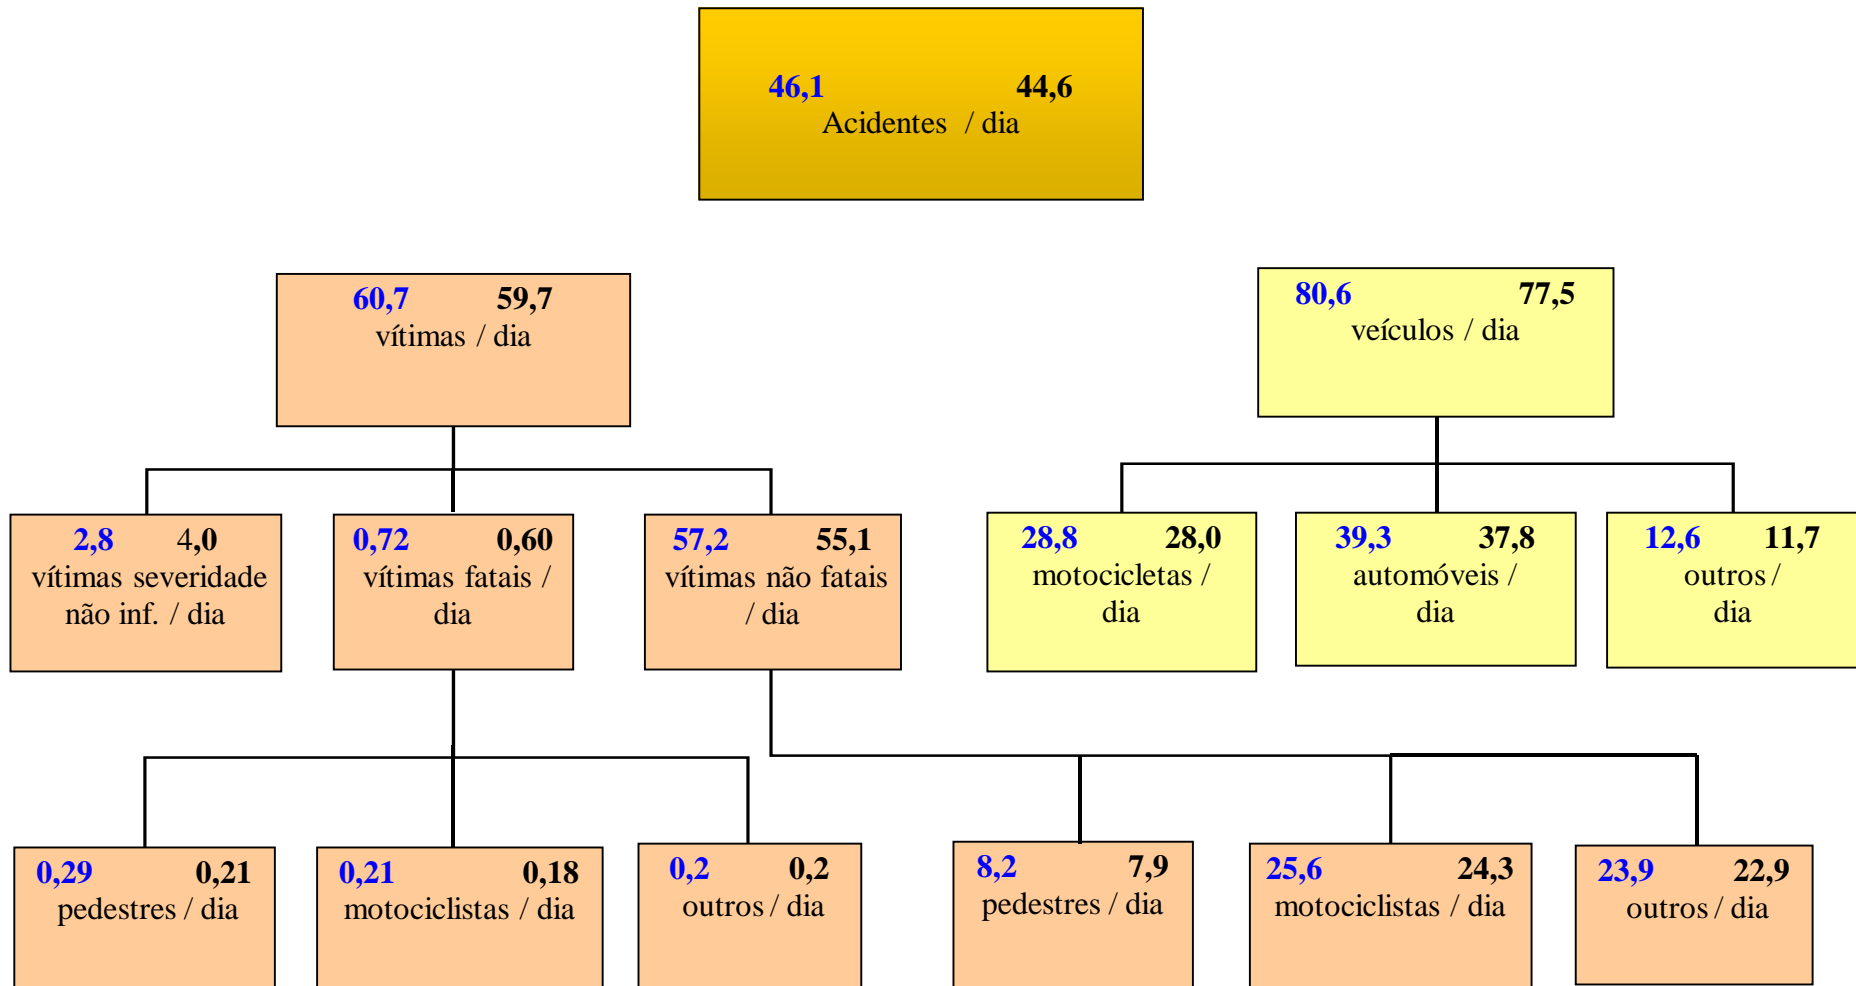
46,1 44,6
Acidentes / dia

60,7 59,7
vítimas / dia

80,6 77,5
veículos / dia

2,8 4,0
vítimas severidade não inf. / dia

0,72 0,60
vítimas fatais / dia

57,2 55,1
vítimas não fatais / dia

28,8 28,0
motocicletas / dia

39,3 37,8
automóveis / dia

12,6 11,7
outros / dia

0,29 0,21
pedestres / dia

0,21 0,18
motociclistas / dia

0,2 0,2
outros / dia

8,2 7,9
pedestres / dia

25,6 24,3
motociclistas / dia

23,9 22,9
outros / dia